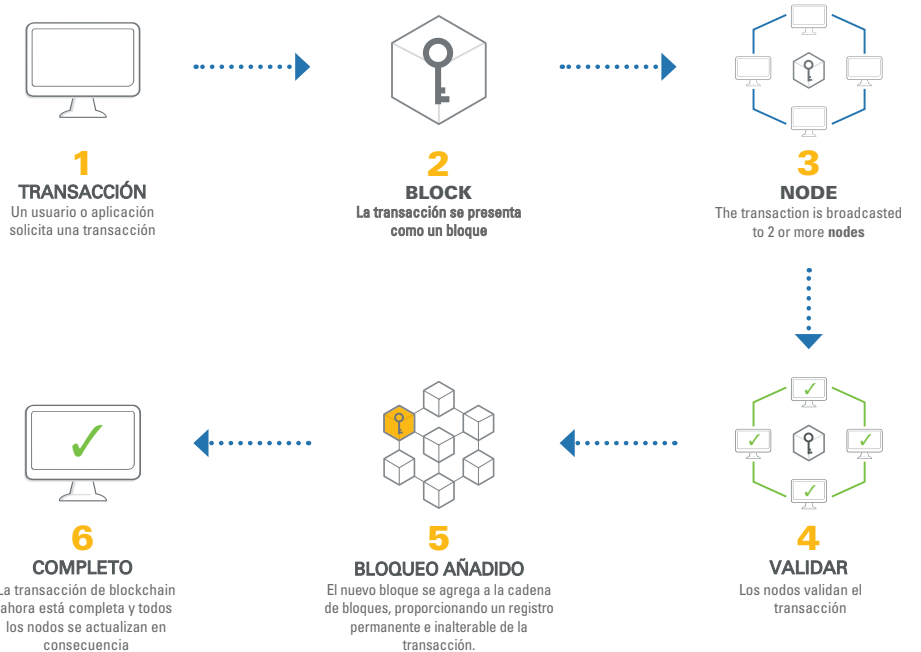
1
TRANSACCIÓN
Un usuario o aplicación solicita una transacción

2
BLOCK
La transacción se presenta como un bloque

3
NODE
The transaction is broadcasted to 2 or more **nodes**

4
VALIDAR
Los nodos validan el transacción

5
BLOQUEO AÑADIDO
El nuevo bloque se agrega a la cadena de bloques, proporcionando un registro permanente e inalterable de la transacción.

6
COMPLETO
La transacción de blockchain ahora está completa y todos los nodos se actualizan en consecuencia